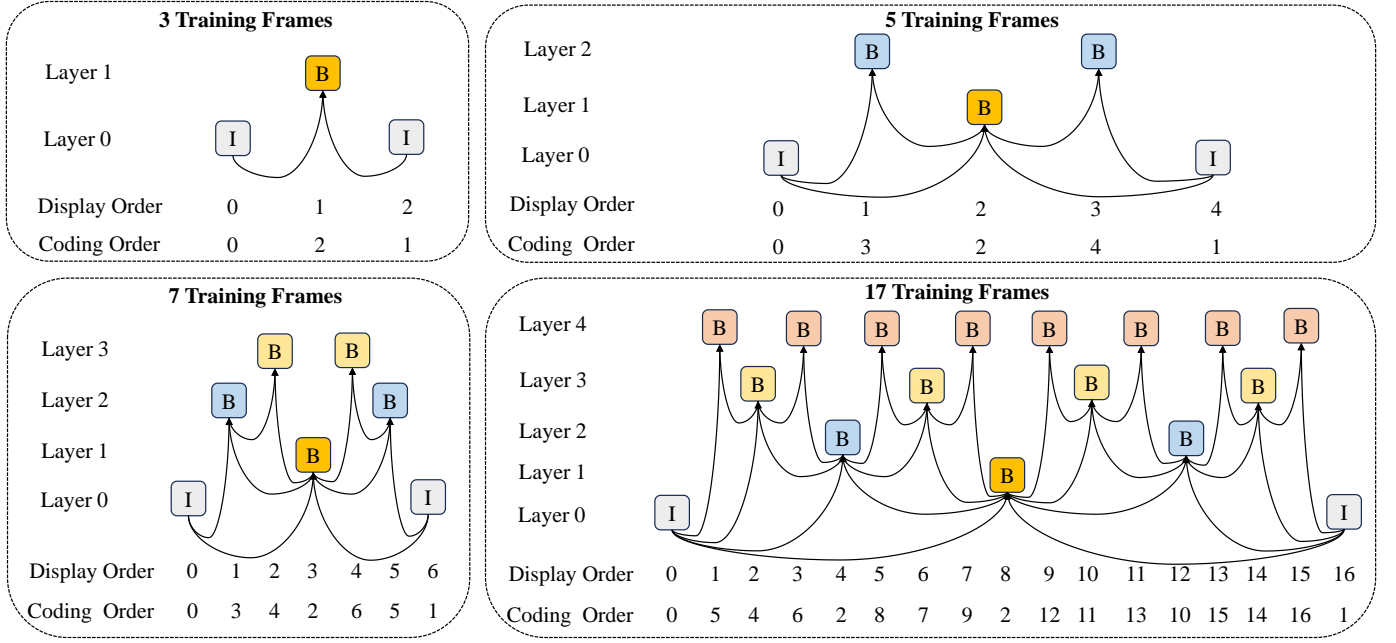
3 Training Frames

Layer 1
Layer 0

B
I I

| Display Order | 0 | 1 | 2 |
|---|---|---|---|
| Coding Order | 0 | 2 | 1 |

5 Training Frames

Layer 2
Layer 1
Layer 0

B B
B
I I

| Display Order | 0 | 1 | 2 | 3 | 4 |
|---|---|---|---|---|---|
| Coding Order | 0 | 3 | 2 | 4 | 1 |

7 Training Frames

Layer 3
Layer 2
Layer 1
Layer 0

B B
B B
B
I I

| Display Order | 0 | 1 | 2 | 3 | 4 | 5 | 6 |
|---|---|---|---|---|---|---|---|
| Coding Order | 0 | 3 | 4 | 2 | 6 | 5 | 1 |

17 Training Frames

Layer 4
Layer 3
Layer 2
Layer 1
Layer 0

B B B B B B B B
B B B B
B B
B
I I

| Display Order | 0 | 1 | 2 | 3 | 4 | 5 | 6 | 7 | 8 | 9 | 10 | 11 | 12 | 13 | 14 | 15 | 16 |
|---|---|---|---|---|---|---|---|---|---|---|---|---|---|---|---|---|---|
| Coding Order | 0 | 5 | 4 | 6 | 2 | 8 | 7 | 9 | 2 | 12 | 11 | 13 | 10 | 15 | 14 | 16 | 1 |